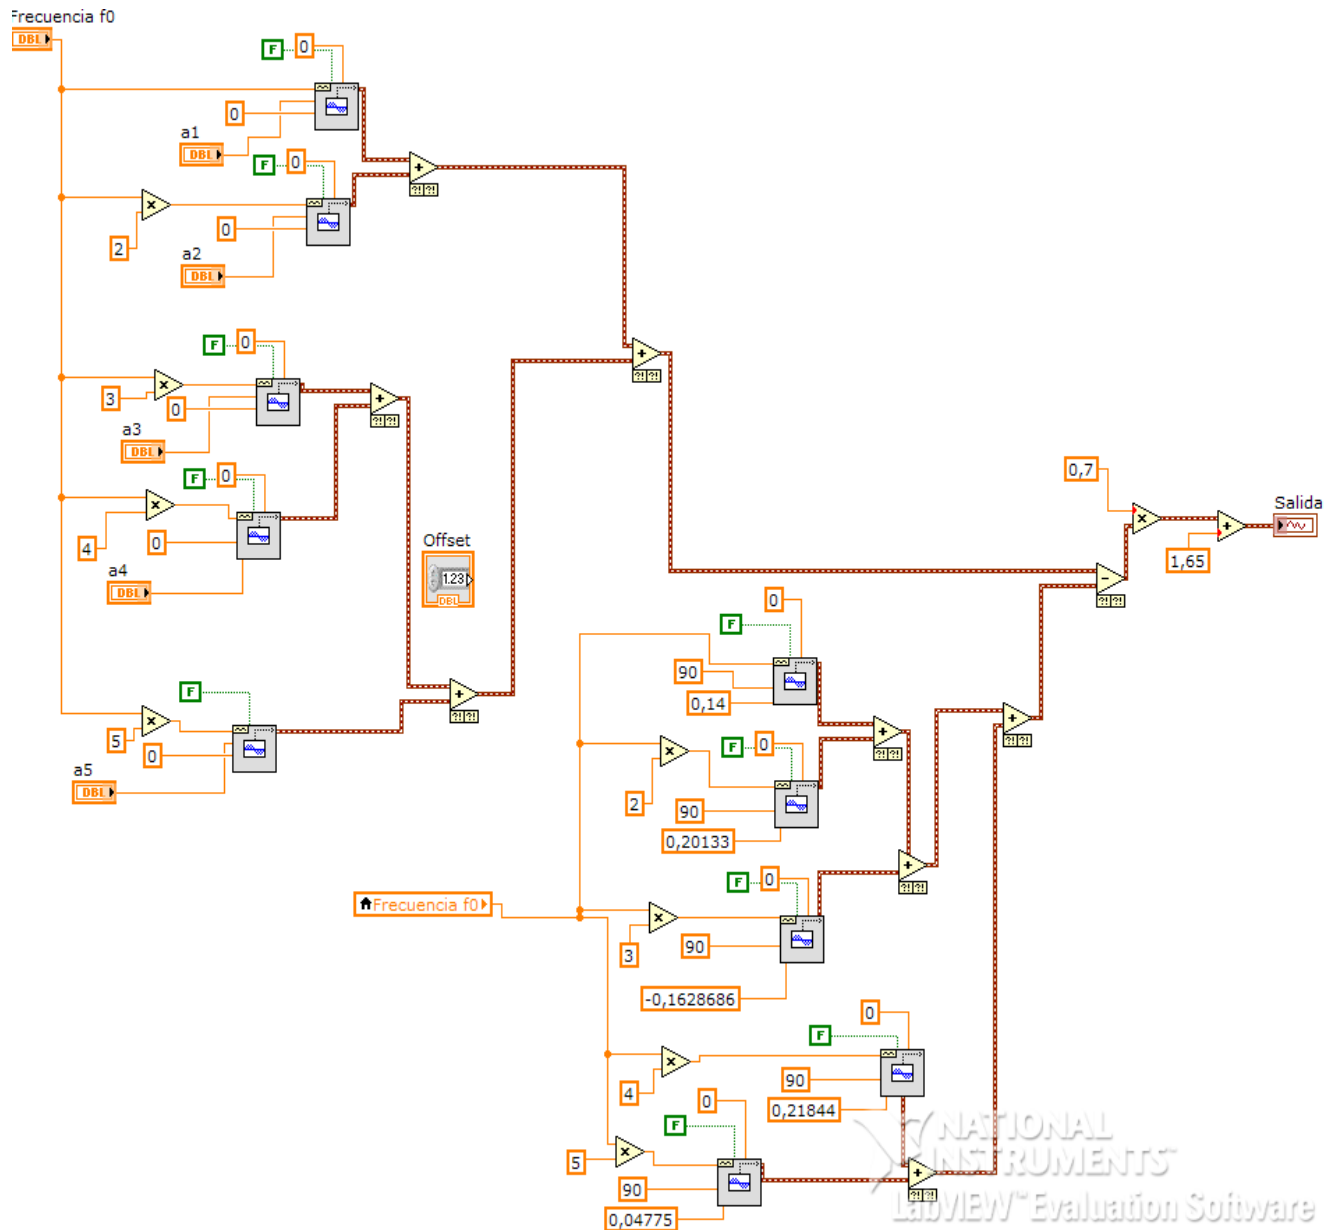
Frecuencia f0
DBL
F 0
0
a1
DBL
F 0
2
0
a2
DBL
F 0
3
0
a3
DBL
F 0
4
0
a4
DBL
Offset
1.23
DBL
F
5
0
a5
DBL
0,7
Salida
1,65
0
F
90
0,14
2
F 0
90
0,20133
Frecuencia f0
F 0
3
90
-0,1628686
0
F
4
90
0,21844
0
F
5
90
0,04775
NATIONAL INSTRUMENTS
LabVIEW™ Evaluation Software